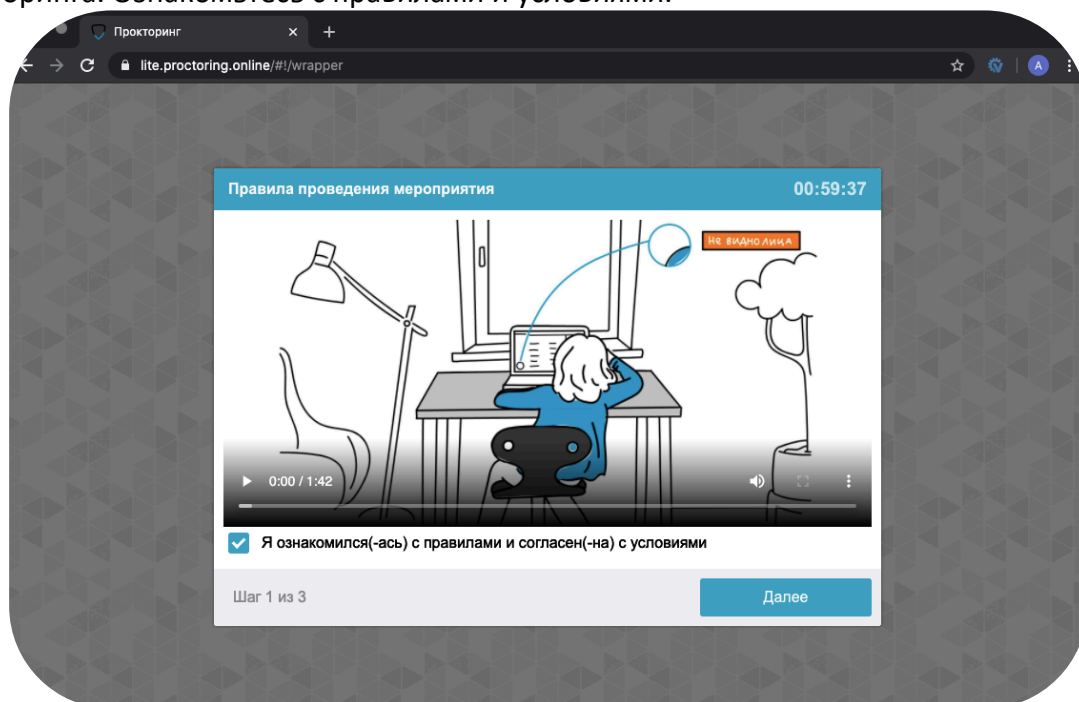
оринга. Ознакомьтесь с правилами и условиями.

Прокторинг

lite.proctoring.online/#!/wrapper

A

Правила проведения мероприятия

00:59:37

НЕ ВИДНО ЛИЦА

0:00 / 1:42

Я ознакомился(-ась) с правилами и согласен(-на) с условиями

Шаг 1 из 3

Далее